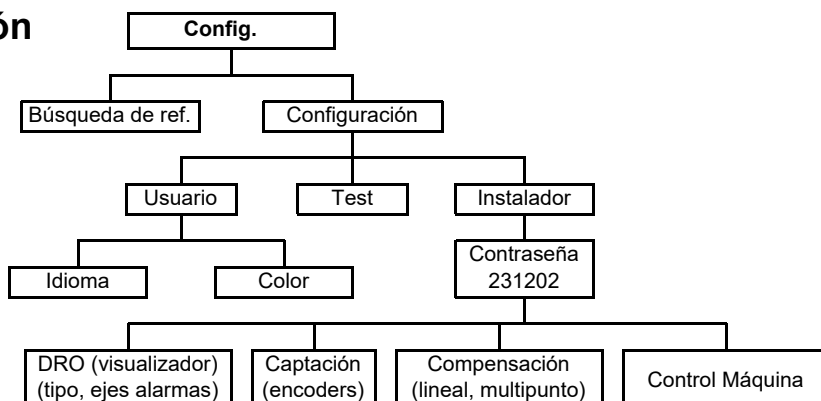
ón

Config.

Búsqueda de ref.

Configuración

Usuario

Test

Instalador

Idioma

Color

Contraseña 231202

DRO (visualizador) (tipo, ejes alarmas)

Captación (encoders)

Compensación (lineal, multipunto)

Control Máquina